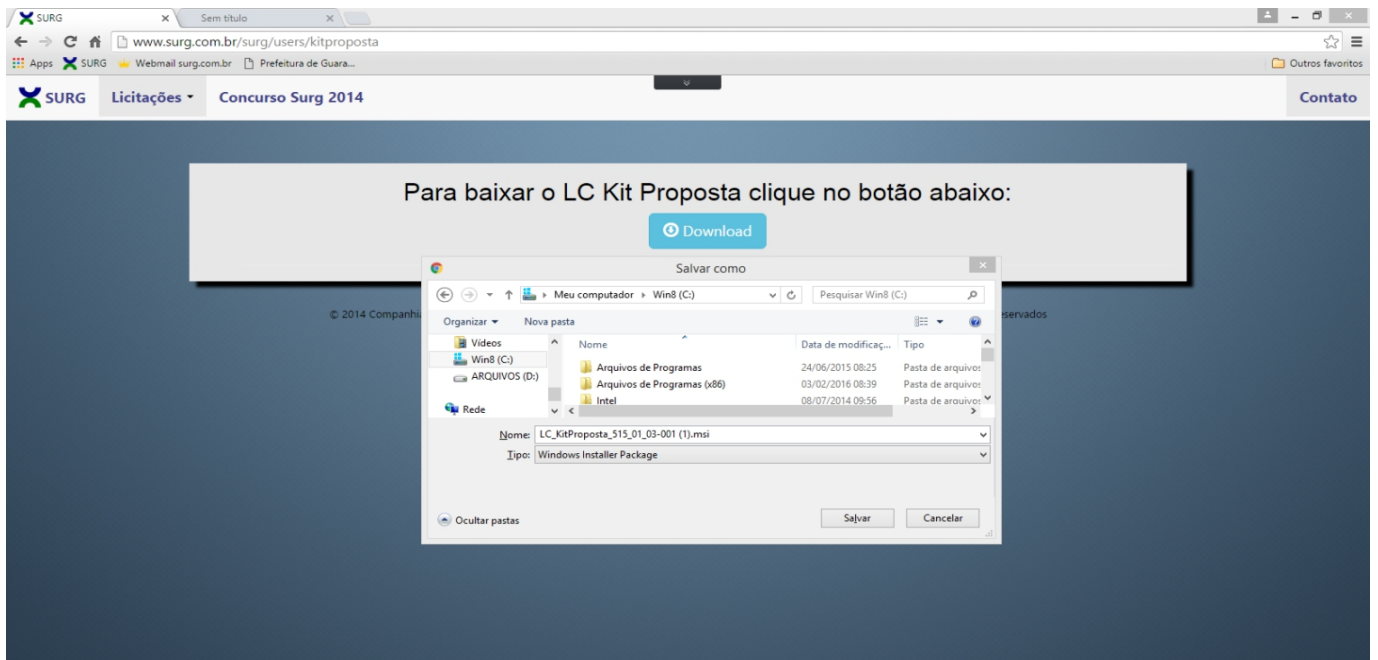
SURG ×
Sem título ×

www.surg.com.br/surg/users/kitproposta

Apps SURG Webmail surg.com.br Prefeitura de Guara...
Outros favoritos

SURG Licitações ▾ Concurso Surg 2014
Contato

Para baixar o LC Kit Proposta clique no botão abaixo:

Download

© 2014 Companhi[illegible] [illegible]servados

Salvar como

Meu computador ▸ Win8 (C:)
Pesquisar Win8 (C:)

Organizar ▾ Nova pasta

Vídeos
Win8 (C:)
ARQUIVOS (D:)
Rede

| Nome | Data de modificaç... | Tipo |
|---|---|---|
| Arquivos de Programas | 24/06/2015 08:25 | Pasta de arquivos |
| Arquivos de Programas (x86) | 03/02/2016 08:39 | Pasta de arquivos |
| Intel | 08/07/2014 09:56 | Pasta de arquivos |

Nome: LC_KitProposta_515_01_03-001 (1).msi
Tipo: Windows Installer Package

Ocultar pastas
Salvar
Cancelar